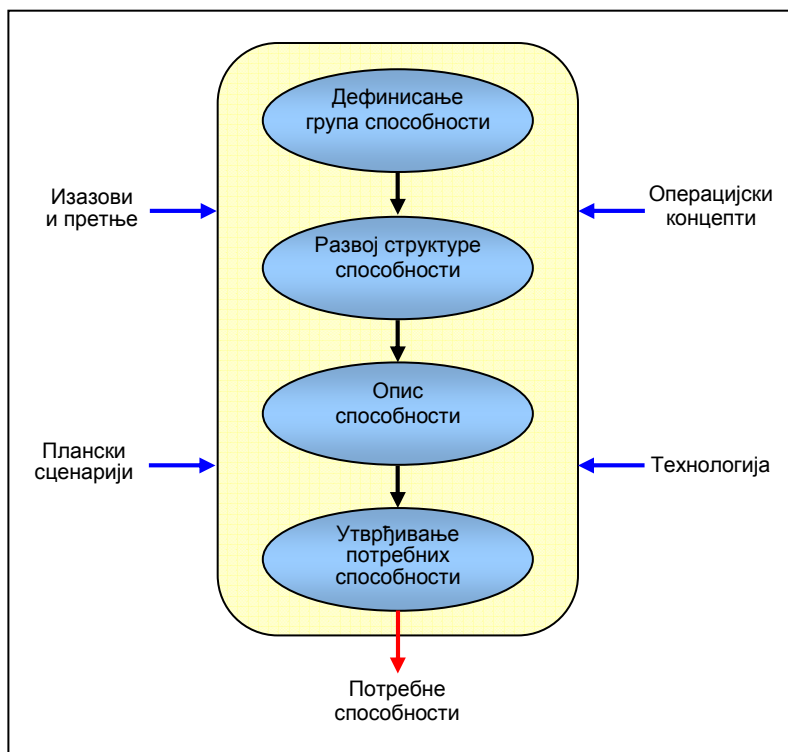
Дефинисање група способности

Изазови и претње

Операцијски концепти

Развој структуре способности

Опис способности

Плански сценарији

Технологија

Утврђивање потребних способности

Потребне способности